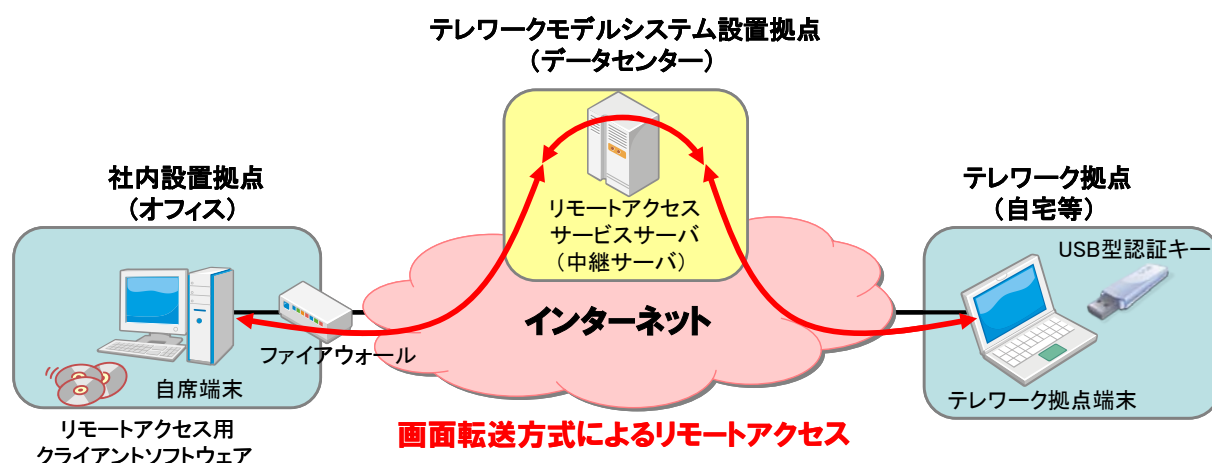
テレワークモデルシステム設置拠点
（データセンター）

社内設置拠点
（オフィス）

テレワーク拠点
（自宅等）

リモートアクセス
サービスサーバ
（中継サーバ）

USB型認証キー

インターネット

ファイアウォール

自席端末

テレワーク拠点端末

リモートアクセス用
クライアントソフトウェア

画面転送方式によるリモートアクセス